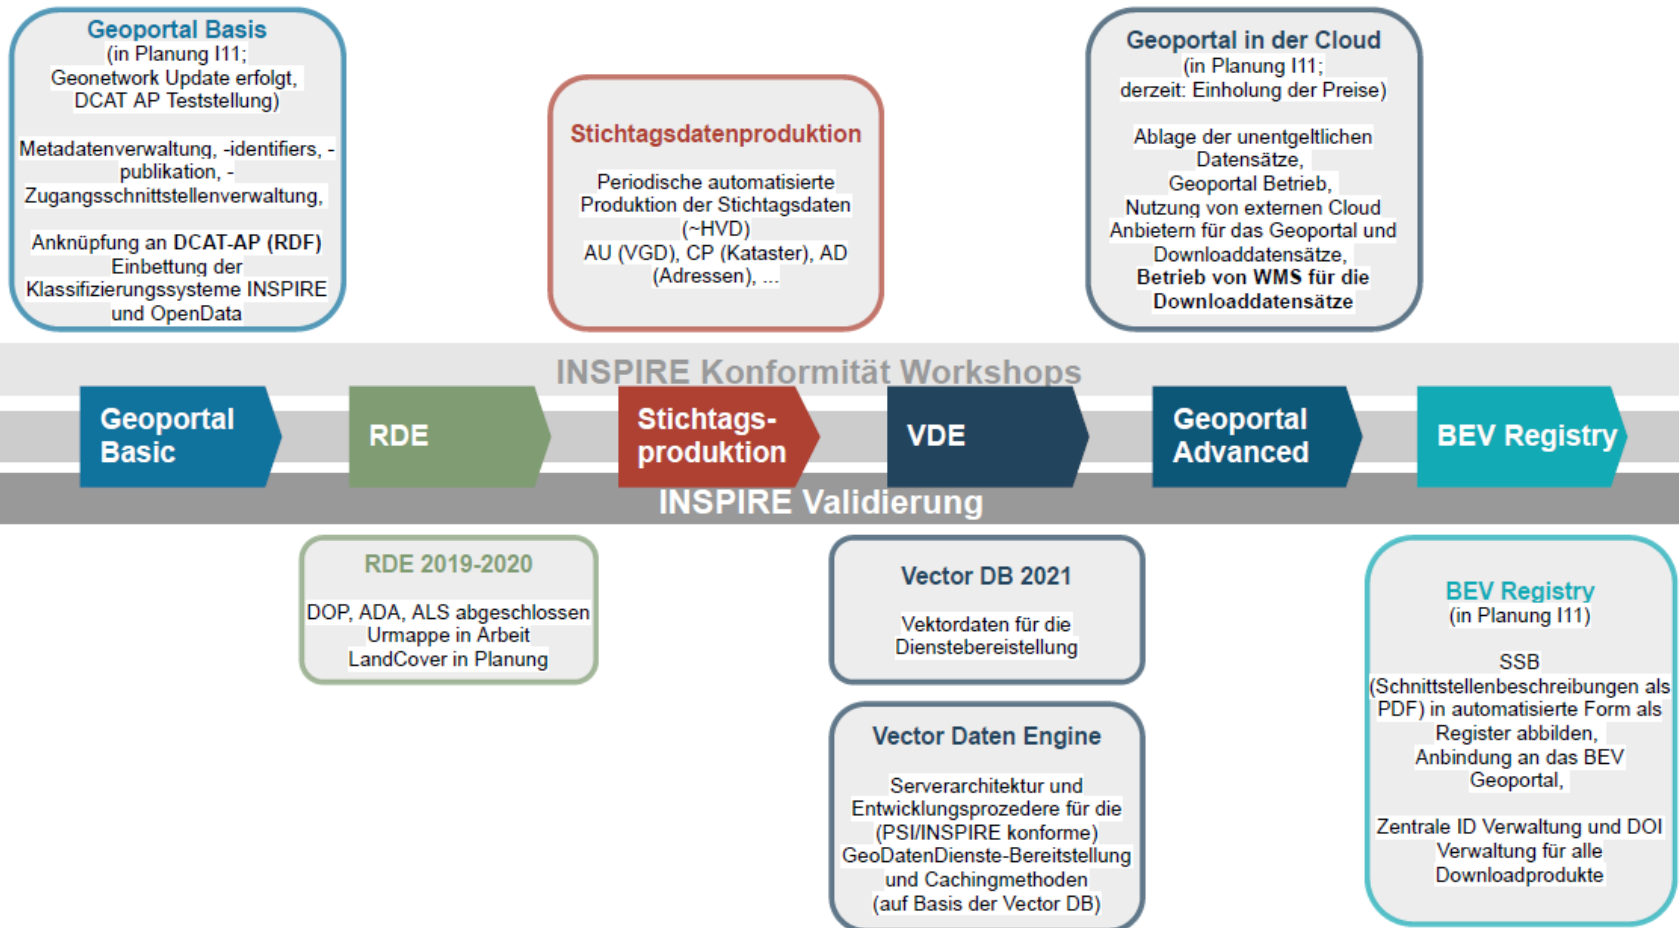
Geoportal Basis
(in Planung I11;
Geonetwork Update erfolgt,
DCAT AP Teststellung)

Metadatenverwaltung, -identifiers, -publikation, -Zugangsschnittstellenverwaltung,

Anknüpfung an DCAT-AP (RDF)
Einbettung der Klassifizierungssysteme INSPIRE und OpenData

Stichtagsdatenproduktion

Periodische automatisierte Produktion der Stichtagsdaten (~HVD)
AU (VGD), CP (Kataster), AD (Adressen), ...

Geoportal in der Cloud
(in Planung I11;
derzeit: Einholung der Preise)

Ablage der unentgeltlichen Datensätze,
Geoportal Betrieb,
Nutzung von externen Cloud Anbietern für das Geoportal und Downloaddatensätze,
Betrieb von WMS für die Downloaddatensätze

INSPIRE Konformität Workshops

Geoportal Basic

RDE

Stichtags-produktion

VDE

Geoportal Advanced

BEV Registry

INSPIRE Validierung

RDE 2019-2020

DOP, ADA, ALS abgeschlossen
Urmappe in Arbeit
LandCover in Planung

Vector DB 2021

Vektordaten für die Dienstebereitstellung

Vector Daten Engine

Serverarchitektur und Entwicklungsprozedere für die (PSI/INSPIRE konforme) GeoDatenDienste-Bereitstellung und Cachingmethoden (auf Basis der Vector DB)

BEV Registry
(in Planung I11)

SSB
(Schnittstellenbeschreibungen als PDF) in automatisierte Form als Register abbilden,
Anbindung an das BEV Geoportal,

Zentrale ID Verwaltung und DOI Verwaltung für alle Downloadprodukte